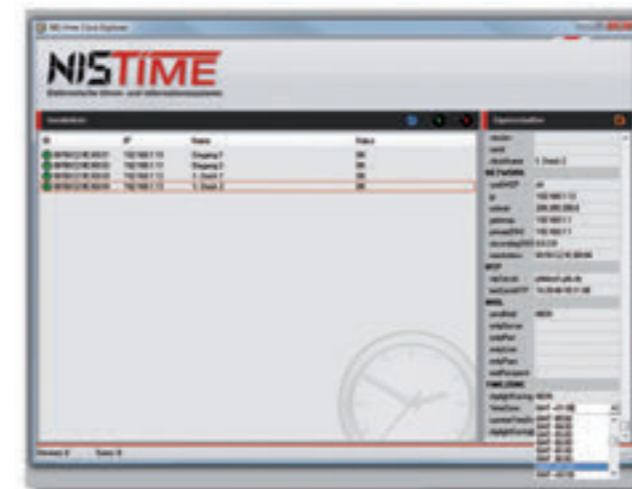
NISTIME

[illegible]

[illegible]

| ID | IP | Name | Status |
|---|---|---|---|
| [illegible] | 192.168.1.11 | Eingang 1 | OK |
| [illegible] | 192.168.1.11 | Eingang 2 | OK |
| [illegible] | 192.168.1.12 | 1. Stock 1 | OK |
| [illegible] | 192.168.1.13 | 1. Stock 2 | OK |

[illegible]

NETWORK

NTP

MAIL

TIMEZONE

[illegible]